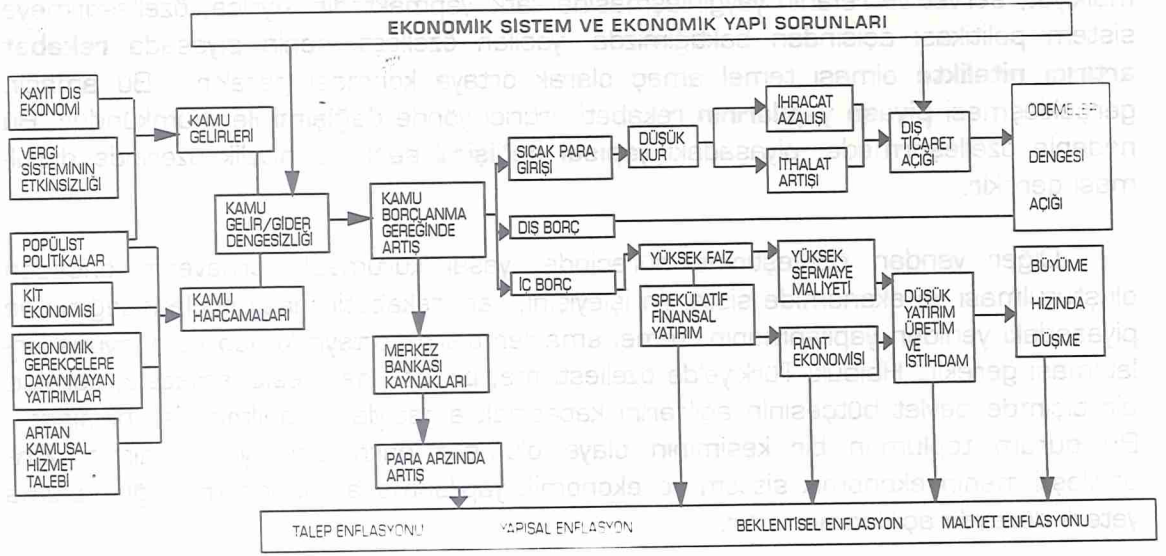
EKONOMİK SİSTEM VE EKONOMİK YAPI SORUNLARI

KAYIT DIŞI EKONOMİ

VERGİ SİSTEMİNİN ETKİNSİZLİĞİ

POPÜLİST POLİTİKALAR

KİT EKONOMİSİ

EKONOMİK GEREKÇELERE DAYANMAYAN YATIRIMLAR

ARTAN KAMUSAL HİZMET TALEBİ

KAMU GELİRLERİ

KAMU GELİR/GİDER DENGESİZLİĞİ

KAMU HARCAMALARI

KAMU BORÇLANMA GEREĞİNDE ARTIŞ

MERKEZ BANKASI KAYNAKLARI

PARA ARZINDA ARTIŞ

SICAK PARA GİRİŞİ

DÜŞÜK KUR

İHRACAT AZALIŞI

İTHALAT ARTIŞI

DIŞ TİCARET AÇIĞI

ÖDEMELER DENGESİ AÇIĞI

DIŞ BORÇ

İÇ BORÇ

YÜKSEK FAİZ

YÜKSEK SERMAYE MALİYETİ

SPEKÜLATİF FİNANSAL YATIRIM

RANT EKONOMİSİ

DÜŞÜK YATIRIM ÜRETİM VE İSTİHDAM

BÜYÜME HIZINDA DÜŞME

TALEP ENFLASYONU

YAPISAL ENFLASYON

BEKLENTİSEL ENFLASYON

MALİYET ENFLASYONU